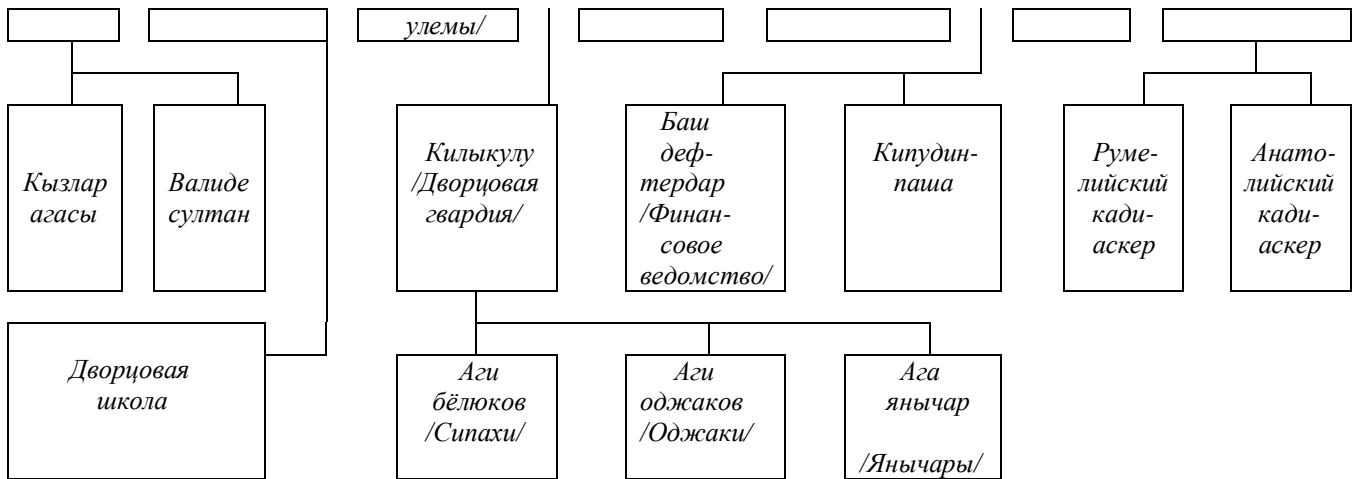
улемы/

Кызлар агасы

Валиде султан

Килыкулу /Дворцовая гвардия/

Баш дефтердар /Финансовое ведомство/

Кипудин-паша

Румелийский кадиаскер

Анатолийский кадиаскер

Дворцовая школа

Аги бёлюков /Сипахи/

Аги оджаков /Оджаки/

Ага янычар

/Янычары/